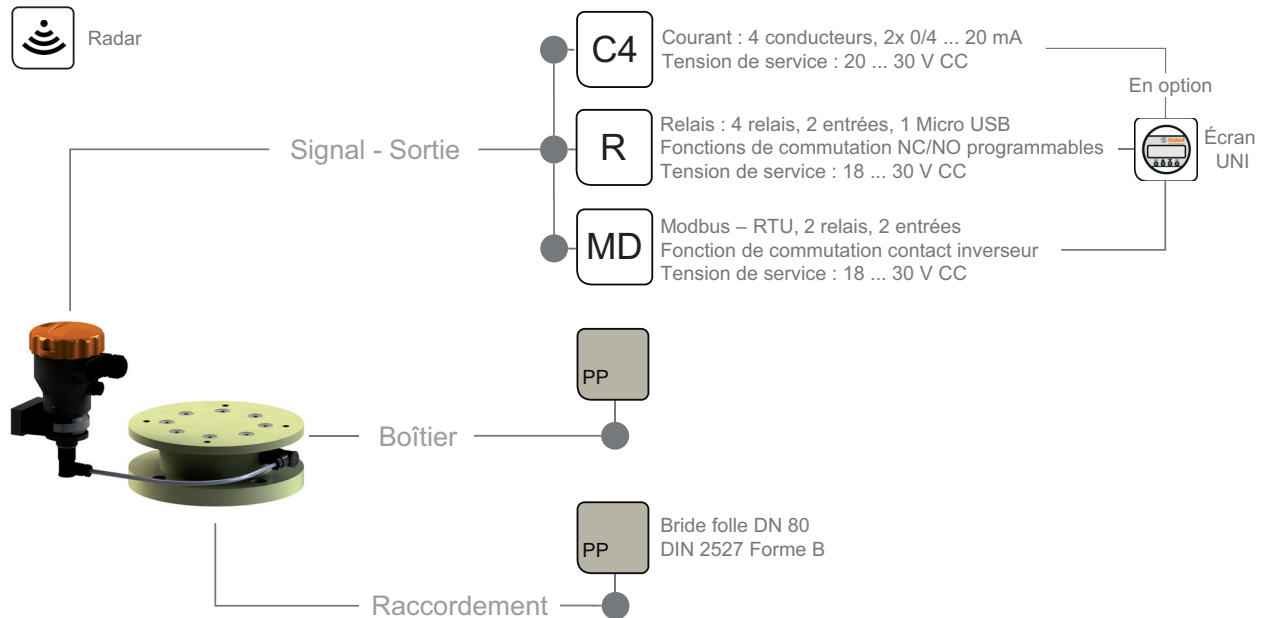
Radar

C4
Courant : 4 conducteurs, 2x 0/4 ... 20 mA
Tension de service : 20 ... 30 V CC

En option

Signal - Sortie

R
Relais : 4 relais, 2 entrées, 1 Micro USB
Fonctions de commutation NC/NO programmables
Tension de service : 18 ... 30 V CC

Écran UNI

MD
Modbus – RTU, 2 relais, 2 entrées
Fonction de commutation contact inverseur
Tension de service : 18 ... 30 V CC

PP

Boîtier

PP
Bride folle DN 80
DIN 2527 Forme B

Raccordement